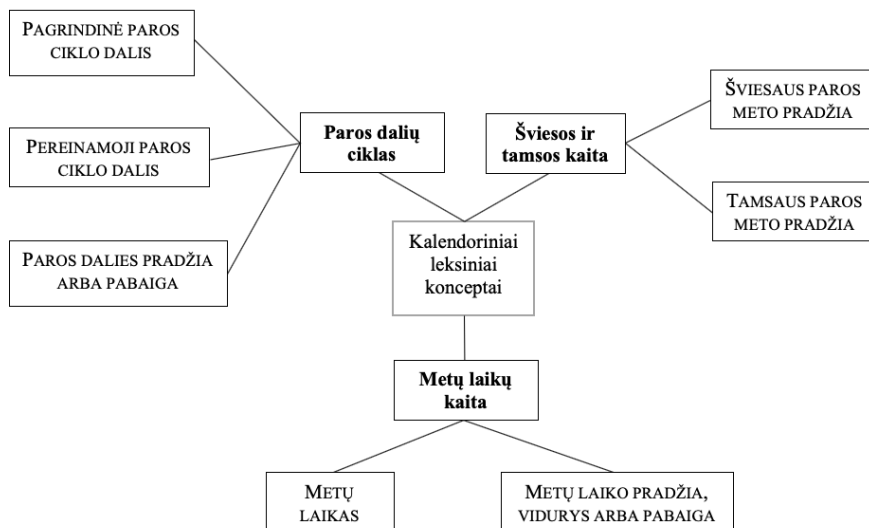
PAGRINDINĖ PAROS CIKLO DALIS

PEREINAMOJI PAROS CIKLO DALIS

PAROS DALIES PRADŽIA ARBA PABAIGA

**Paros dalių ciklas**

**Šviesos ir tamsos kaita**

ŠVIESAUS PAROS METO PRADŽIA

TAMSAUS PAROS METO PRADŽIA

Kalendoriniai leksiniai konceptai

**Metų laikų kaita**

METŲ LAIKAS

METŲ LAIKO PRADŽIA, VIDURYS ARBA PABAIGA